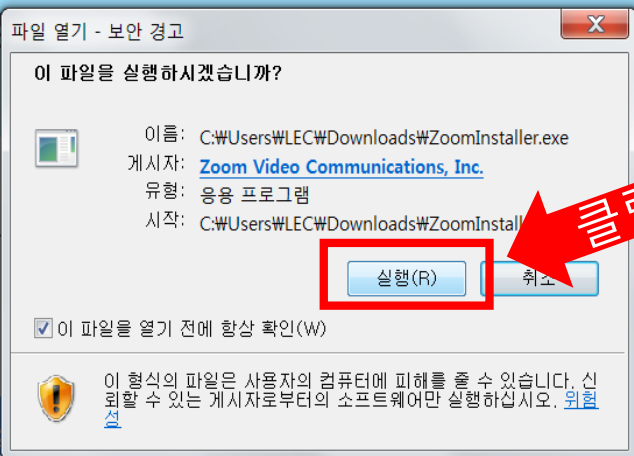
파일 열기 - 보안 경고

이 파일을 실행하시겠습니까?

이름: C:₩Users₩LEC₩Downloads₩ZoomInstaller.exe
게시자: Zoom Video Communications, Inc.
유형: 응용 프로그램
시작: C:₩Users₩LEC₩Downloads₩ZoomInstall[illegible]

클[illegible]

실행(R)

취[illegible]

이 파일을 열기 전에 항상 확인(W)

이 형식의 파일은 사용자의 컴퓨터에 피해를 줄 수 있습니다. 신뢰할 수 있는 게시자로부터의 소프트웨어만 실행하십시오. 위험성